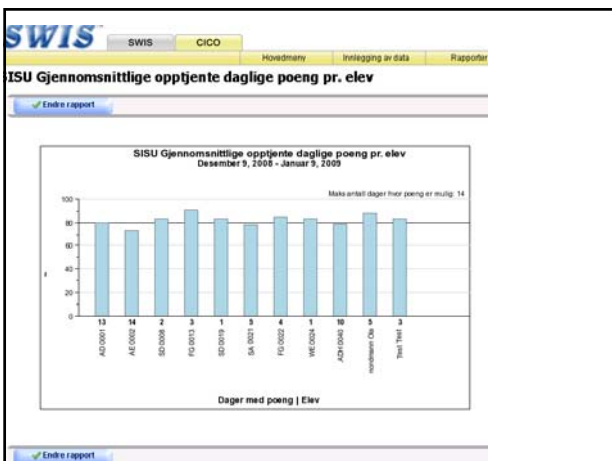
SWIS

SWIS

CICO

Hovedmeny

Innlegging av data

Rapporter

ISU Gjennomsnittlige opptjente daglige poeng pr. elev

Endre rapport

SISU Gjennomsnittlige opptjente daglige poeng pr. elev
Desember 9, 2008 - Januar 9, 2009

Maks antall dager hvor poeng er mulig: 14

100
80
60
40
20
0

%

| 13 | 14 | 2 | 3 | 1 | 5 | 4 | 1 | 10 | 5 | 3 |
|---|---|---|---|---|---|---|---|---|---|---|
| AG 0001 | AE 0002 | SD 0008 | FG 0013 | SD 0019 | SA 0021 | FG 0022 | WE 0024 | AZH 0040 | nordmann Ola | Test Test |

Dager med poeng | Elev

Endre rapport